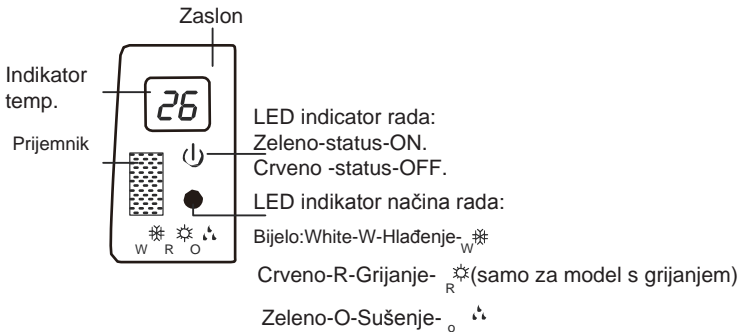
Zaslon

Indikator temp.

26

Prijemnik

W R O

LED indicator rada:
Zeleno-status-ON.
Crveno -status-OFF.

LED indikator načina rada:

Bijelo:White-W-Hlađenje-$_W$❄

Crveno-R-Grijanje- $_R$☼(samo za model s grijanjem)

Zeleno-O-Sušenje- $_o$